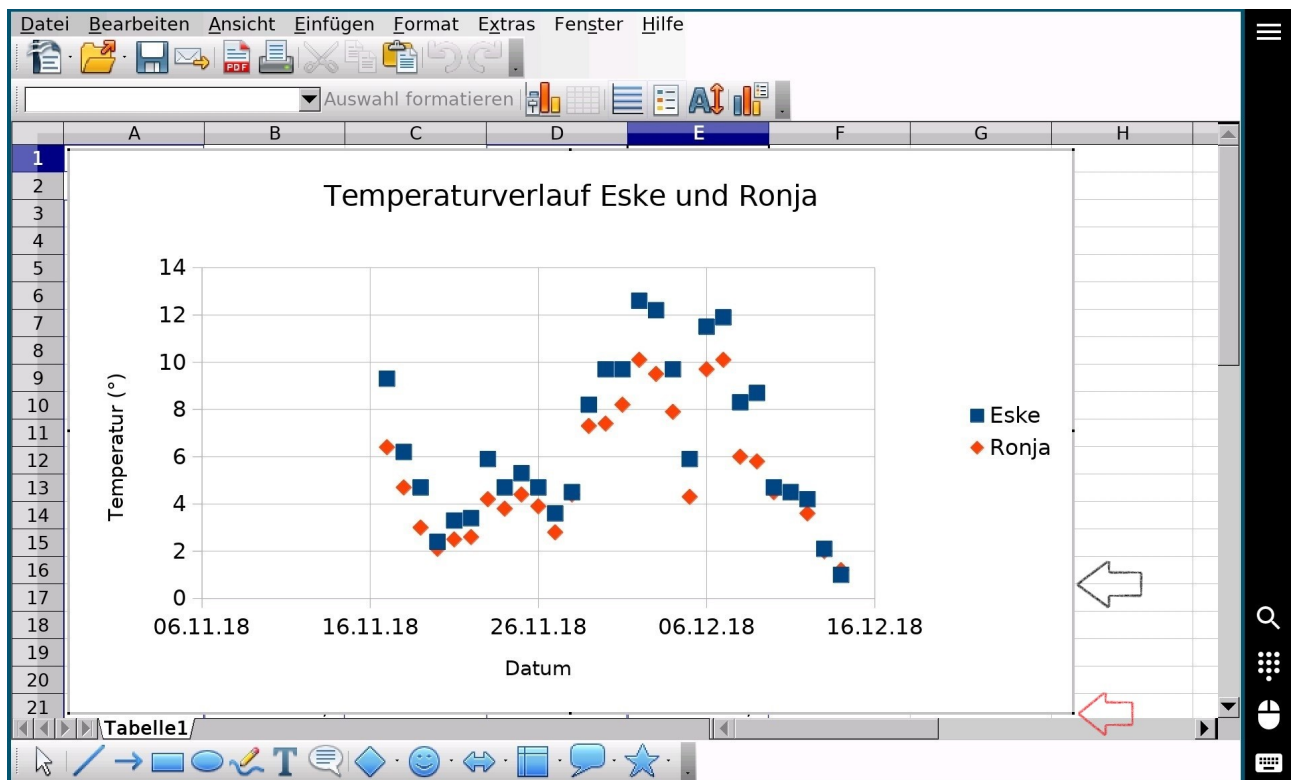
Datei Bearbeiten Ansicht Einfügen Format Extras Fenster Hilfe

Auswahl formatieren

| | A | B | C | D | E | F | G | H |
|---|---|---|---|---|---|---|---|---|
| 1 | | | | | | | | |
| 2 | | | | | | | | |
| 3 | | | | | | | | |
| 4 | | | | | | | | |
| 5 | | | | | | | | |
| 6 | | | | | | | | |
| 7 | | | | | | | | |
| 8 | | | | | | | | |
| 9 | | | | | | | | |
| 10 | | | | | | | | |
| 11 | | | | | | | | |
| 12 | | | | | | | | |
| 13 | | | | | | | | |
| 14 | | | | | | | | |
| 15 | | | | | | | | |
| 16 | | | | | | | | |
| 17 | | | | | | | | |
| 18 | | | | | | | | |
| 19 | | | | | | | | |
| 20 | | | | | | | | |
| 21 | | | | | | | | |

Temperaturverlauf Eske und Ronja

14
12
10
8
6
4
2
0

Temperatur (°)

06.11.18 16.11.18 26.11.18 06.12.18 16.12.18

Datum

Eske
Ronja

Tabelle1